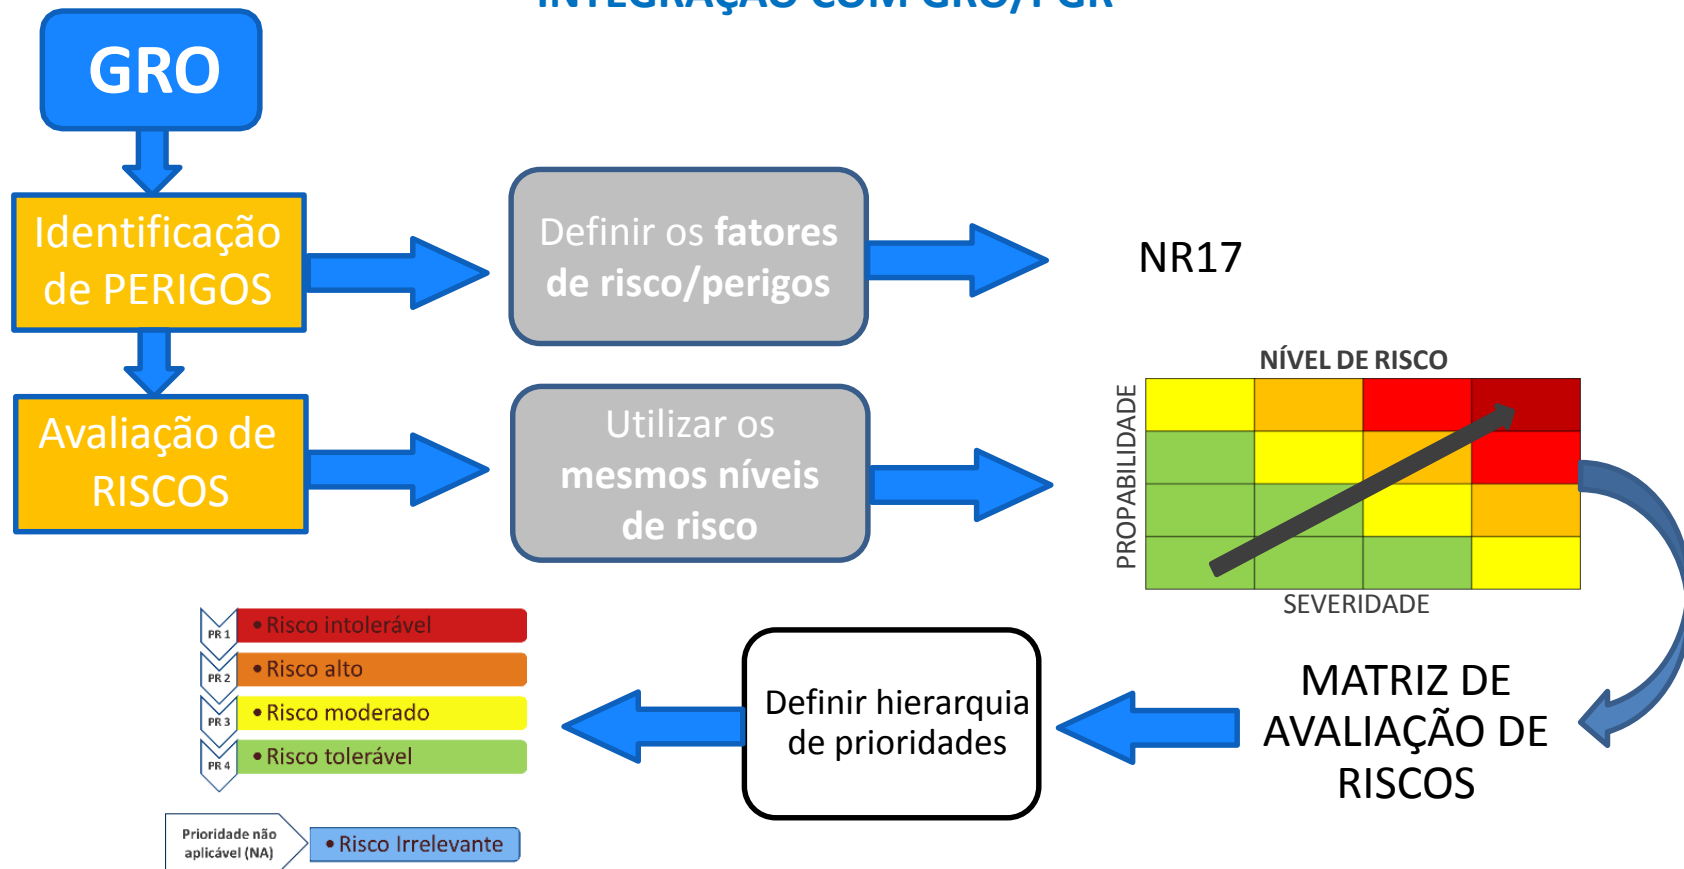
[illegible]

GRO

Identificação de PERIGOS

Definir os **fatores de risco/perigos**

NR17

Avaliação de RISCOS

Utilizar os **mesmos níveis de risco**

NÍVEL DE RISCO

PROPABILIDADE

SEVERIDADE

PR 1 • Risco intolerável

PR 2 • Risco alto

PR 3 • Risco moderado

PR 4 • Risco tolerável

Prioridade não aplicável (NA) • Risco Irrelevante

Definir hierarquia de prioridades

MATRIZ DE AVALIAÇÃO DE RISCOS